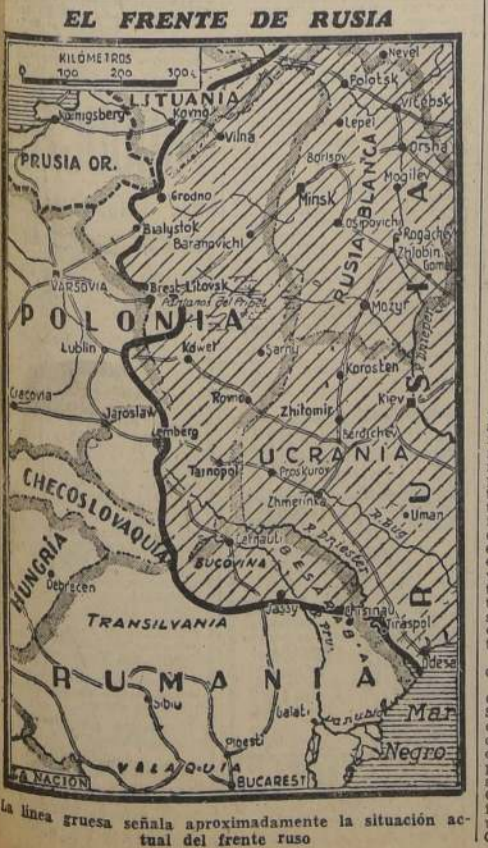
EL FRENTE DE RUSIA

KILÓMETROS
100 200 300

LITUANIA
Kovno
Königsberg
Vilna
PRUSIA OR.
Grodno
Bialystok
Baranovichi
VARSOVIA
Brest-Litovsk
Pantanos del Pripet
POLONIA
Lublin
Kowel
Sarny
Cracovia
Jaroslaw
Rovno
Lemberg
Tarnopol
Proskurov
Zhitomir
Berdichev
UCRANIA
Zhmerinka
CHECOSLOVAQUIA
HUNGRIA
Debrecen
Cernauti
BUCOVINA
BESARABIA
R. Dniester
R. Bug
Uman
Jassy
Kishinau
Tiraspol
Odesa
TRANSILVANIA
RUMANIA
Sibiu
Galatz
Ploesti
Danubio
Mar
Negro
VALAQUIA
BUCAREST
LA NACION
Nevel
Polotsk
Vitebsk
Lepel
Orsha
Borisov
Mogilev
Minsk
Osipovichi
Rogachev
Zhlobin
Gomel
RUSIA BLANCA
Mozyr
Korosten
Kiev
R. Dnieper
RUSIA

La línea gruesa señala aproximadamente la situación actual del frente ruso